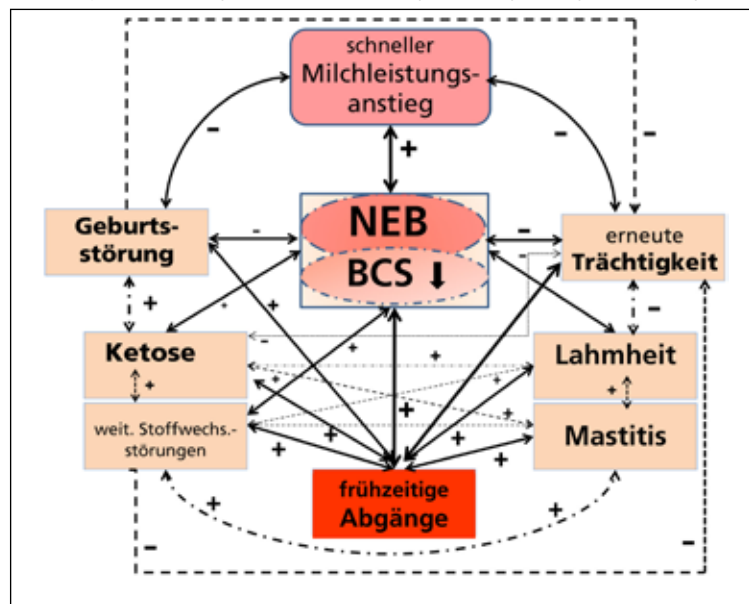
schneller Milchleistungsanstieg

NEB

BCS ↓

Geburtsstörung

erneute Trächtigkeit

Ketose

weit. Stoffwechs.-störungen

Lahmheit

Mastitis

frühzeitige Abgänge

-
+
-
-
-
-
+
+
+
-
+
+
+
+
+
+
+
+
+
+
+
+
+
-
-